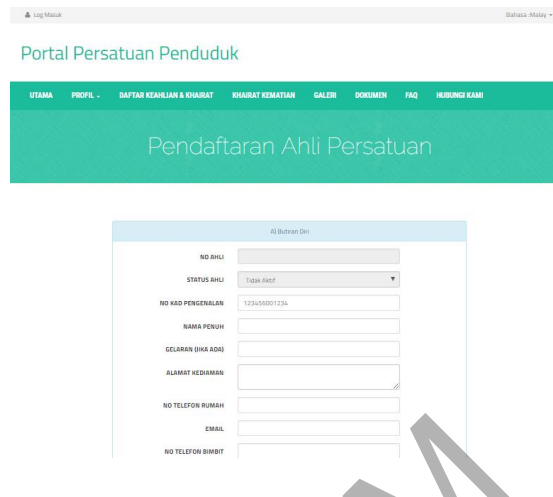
Log Masuk

Bahasa :Malay

Portal Persatuan Penduduk

UTAMA PROFIL DAFTAR KEAHLIAN & KHAIRAT KHAIRAT KEMATIAN GALERI DOKUMEN FAQ HUBUNGI KAMI

Pendaftaran Ahli Persatuan

Al Butiran Diri

NO AHLI

STATUS AHLI Tidak Aktif

NO KAD PENGENALAN 123456001234

NAMA PENUH

GELARAN (JIKA ADA)

ALAMAT KEDIAMAN

NO TELEFON RUMAH

EMAIL

NO TELEFON BIMBIT